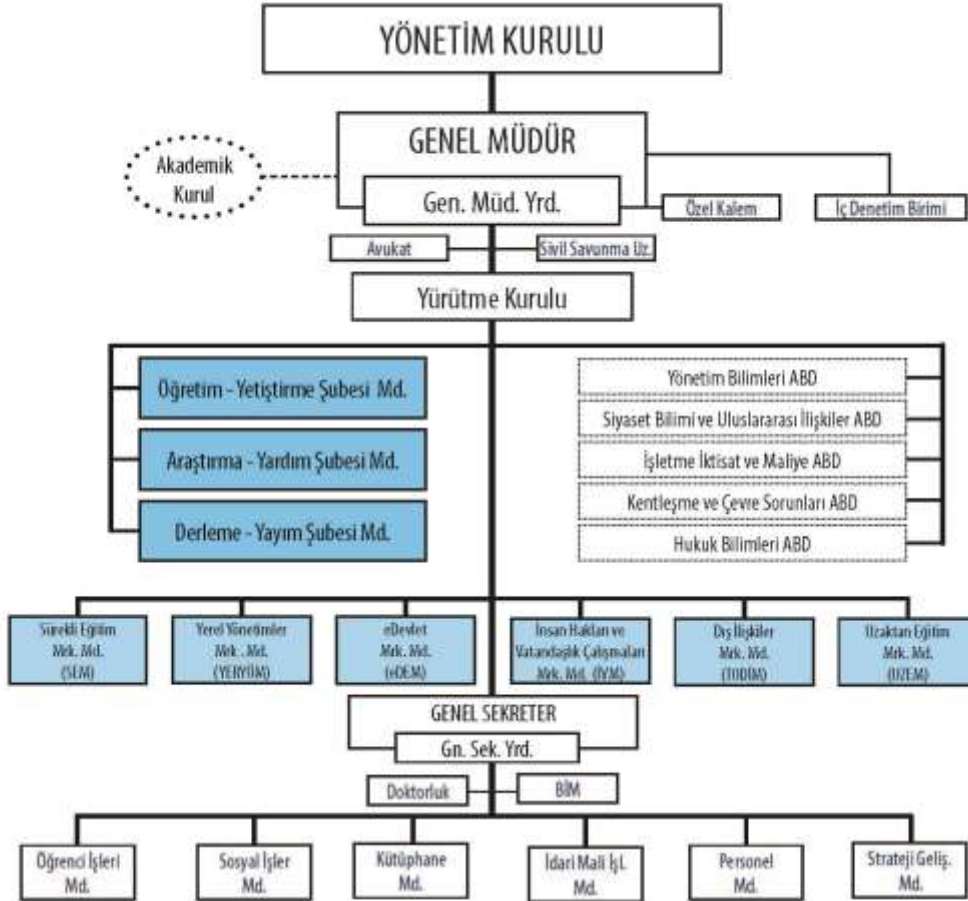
YÖNETİM KURULU

GENEL MÜDÜR

Akademik Kurul

Gen. Müd. Yrd.

Özel Kalem

İç Denetim Birimi

Avukat

Sivil Savunma Uz.

Yürütme Kurulu

Öğretim - Yetiştirme Şubesi Md.

Araştırma - Yardım Şubesi Md.

Derleme - Yayım Şubesi Md.

Yönetim Bilimleri ABD

Siyaset Bilimi ve Uluslararası İlişkiler ABD

İşletme İktisat ve Maliye ABD

Kentleşme ve Çevre Sorunları ABD

Hukuk Bilimleri ABD

Sürekli Eğitim Mrk. Md. (SEM)

Yerel Yönetimler Mrk. Md. (YERYÖM)

eDevlet Mrk. Md. (eDEM)

İnsan Hakları ve Vatandaşlık Çalışmaları Mrk. Md. (İYM)

Dış İlişkiler Mrk. Md. (TODİM)

Uzaktan Eğitim Mrk. Md. (UZEM)

GENEL SEKRETER

Gn. Sek. Yrd.

Doktorluk

BİM

Öğrenci İşleri Md.

Sosyal İşler Md.

Kütüphane Md.

İdari Mali İşl. Md.

Personel Md.

Strateji Geliş. Md.